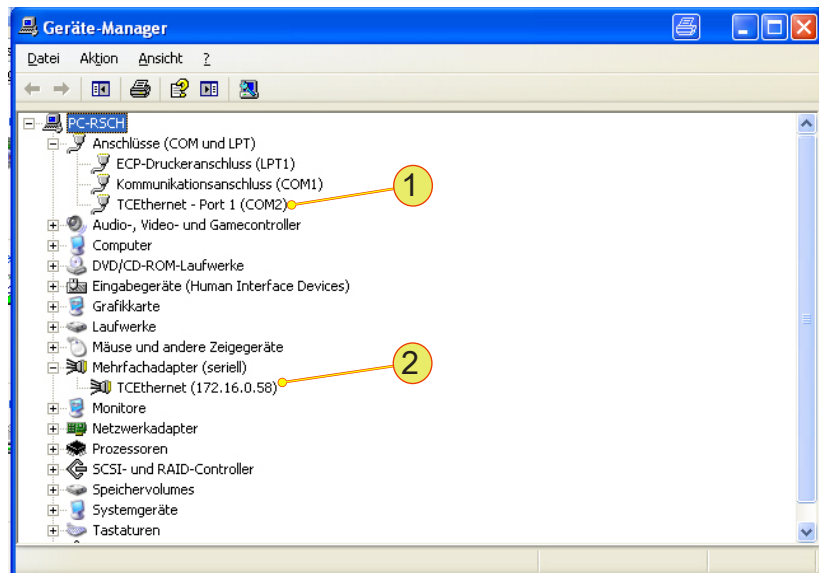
Geräte-Manager

Datei Aktion Ansicht ?

PC-RSCH
Anschlüsse (COM und LPT)
ECP-Druckeranschluss (LPT1)
Kommunikationsanschluss (COM1)
TCEthernet - Port 1 (COM2)
1
Audio-, Video- und Gamecontroller
Computer
DVD/CD-ROM-Laufwerke
Eingabegeräte (Human Interface Devices)
Grafikkarte
Laufwerke
Mäuse und andere Zeigegeräte
Mehrfachadapter (seriell)
2
TCEthernet (172.16.0.58)
Monitore
Netzwerkadapter
Prozessoren
SCSI- und RAID-Controller
Speichervolumes
Systemgeräte
Tastaturen